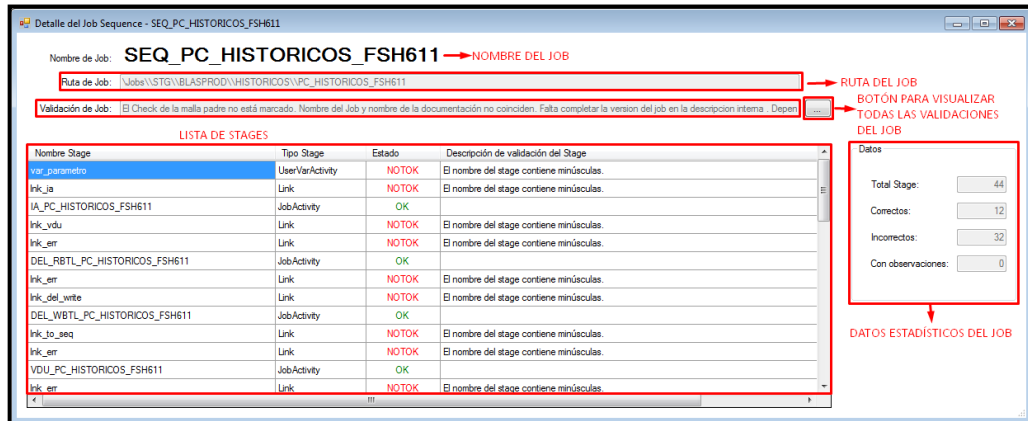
Detalle del Job Sequence - SEQ_PC_HISTORICOS_FSH611

Nombre de Job: SEQ_PC_HISTORICOS_FSH611 NOMBRE DEL JOB

Ruta de Job: \Jobs\\STG\\BLASPROD\\HISTORICOS\\PC_HISTORICOS_FSH611 RUTA DEL JOB

Validación de Job: El Check de la malla padre no está marcado. Nombre del Job y nombre de la documentación no coinciden. Falta completar la version del job en la descripcion interna . Depen ...

BOTÓN PARA VISUALIZAR TODAS LAS VALIDACIONES DEL JOB

LISTA DE STAGES

| Nombre Stage | Tipo Stage | Estado | Descripción de validación del Stage |
|---|---|---|---|
| var_parametro | UserVarActivity | NOTOK | El nombre del stage contiene minúsculas. |
| lnk_ja | Link | NOTOK | El nombre del stage contiene minúsculas. |
| IA_PC_HISTORICOS_FSH611 | JobActivity | OK | |
| lnk_vdu | Link | NOTOK | El nombre del stage contiene minúsculas. |
| lnk_err | Link | NOTOK | El nombre del stage contiene minúsculas. |
| DEL_RBTL_PC_HISTORICOS_FSH611 | JobActivity | OK | |
| lnk_err | Link | NOTOK | El nombre del stage contiene minúsculas. |
| lnk_del_write | Link | NOTOK | El nombre del stage contiene minúsculas. |
| DEL_WBTL_PC_HISTORICOS_FSH611 | JobActivity | OK | |
| lnk_to_seq | Link | NOTOK | El nombre del stage contiene minúsculas. |
| lnk_err | Link | NOTOK | El nombre del stage contiene minúsculas. |
| VDU_PC_HISTORICOS_FSH611 | JobActivity | OK | |
| lnk_err | Link | NOTOK | El nombre del stage contiene minúsculas. |

Datos
Total Stage: 44
Correctos: 12
Incorrectos: 32
Con observaciones: 0

DATOS ESTADÍSTICOS DEL JOB